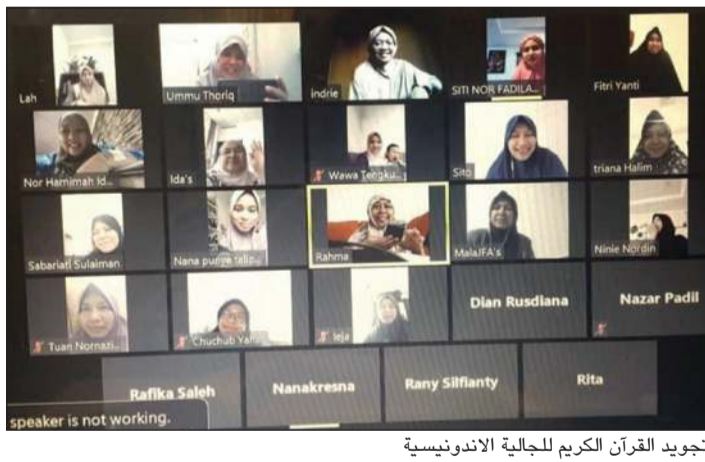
Lah
Ummu Thoriq
indrie
SITI NOR FADILA...
Fitri Yanti
Nor Hamimah Id...
Ida's
Wawa Tengku...
Sito
triana Halim
Sabariati Sulaiman
Nana punya telip...
Rahma
MalaJFA's
Ninie Nordin
Tuan Nornazi...
Chuchub Yah...
leja
Dian Rusdiana
Nazar Padil
Rafika Saleh
Nanakresna
Rany Silfianty
Rita
speaker is not working.

تجويد القرآن الكريم للجالية الاندونيسية